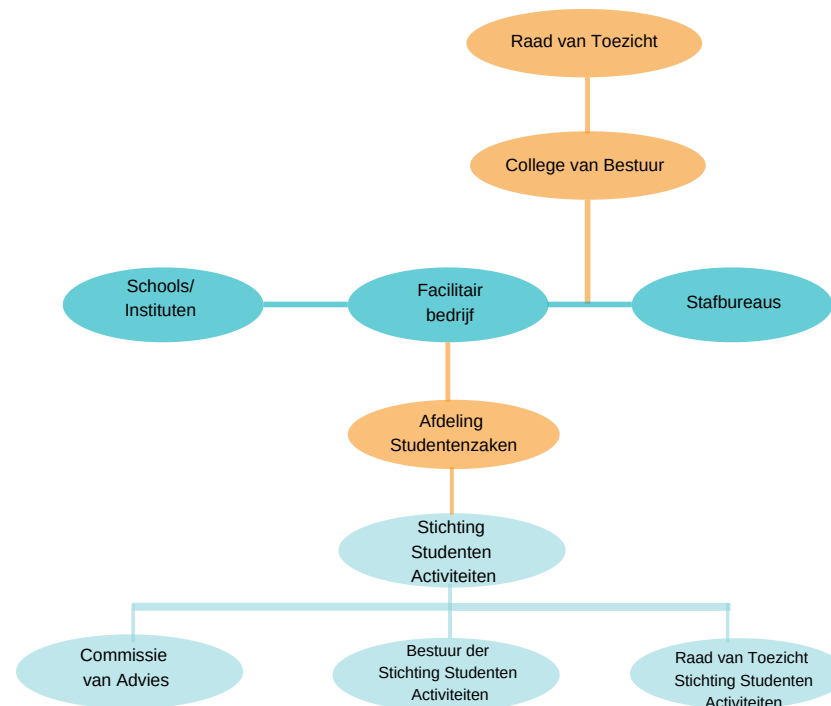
Raad van Toezicht

College van Bestuur

Schools/ Instituten

Facilitair bedrijf

Stafbureaus

Afdeling Studentenzaken

Stichting Studenten Activiteiten

Commissie van Advies

Bestuur der Stichting Studenten Activiteiten

Raad van Toezicht Stichting Studenten Activiteiten